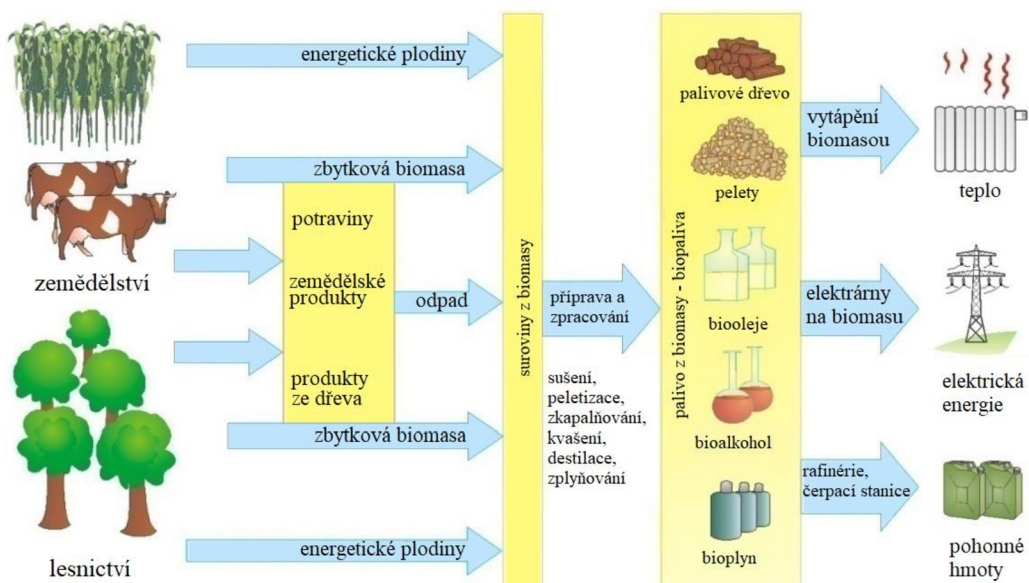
energetické plodiny

zbytková biomasa

zemědělství

potraviny

zemědělské produkty

odpad

produkty ze dřeva

zbytková biomasa

lesnictví

energetické plodiny

suroviny z biomasy

příprava a zpracování

sušení, peletizace, zkapalňování, kvašení, destilace, zplyňování

palivo z biomasy - biopaliva

palivové dřevo

pelety

biooleje

bioalkohol

bioplyn

vytápění biomasou

elektrárny na biomasu

rafinérie, čerpací stanice

teplo

elektrická energie

pohonné hmoty